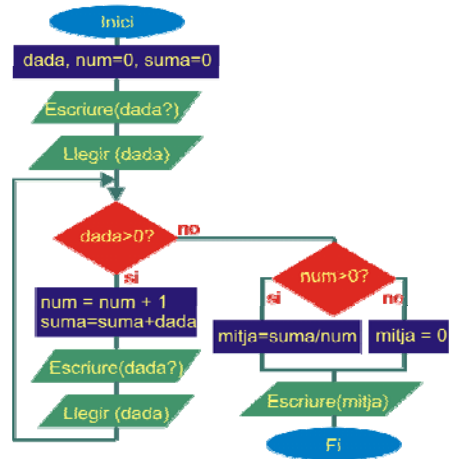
Inici

dada, num=0, suma=0

Escriure(dada?)

Llegir (dada)

dada>0?

no

si

num = num + 1
suma=suma+dada

Escriure(dada?)

Llegir (dada)

num>0?

si

no

mitja=suma/num

mitja = 0

Escriure(mitja)

Fi